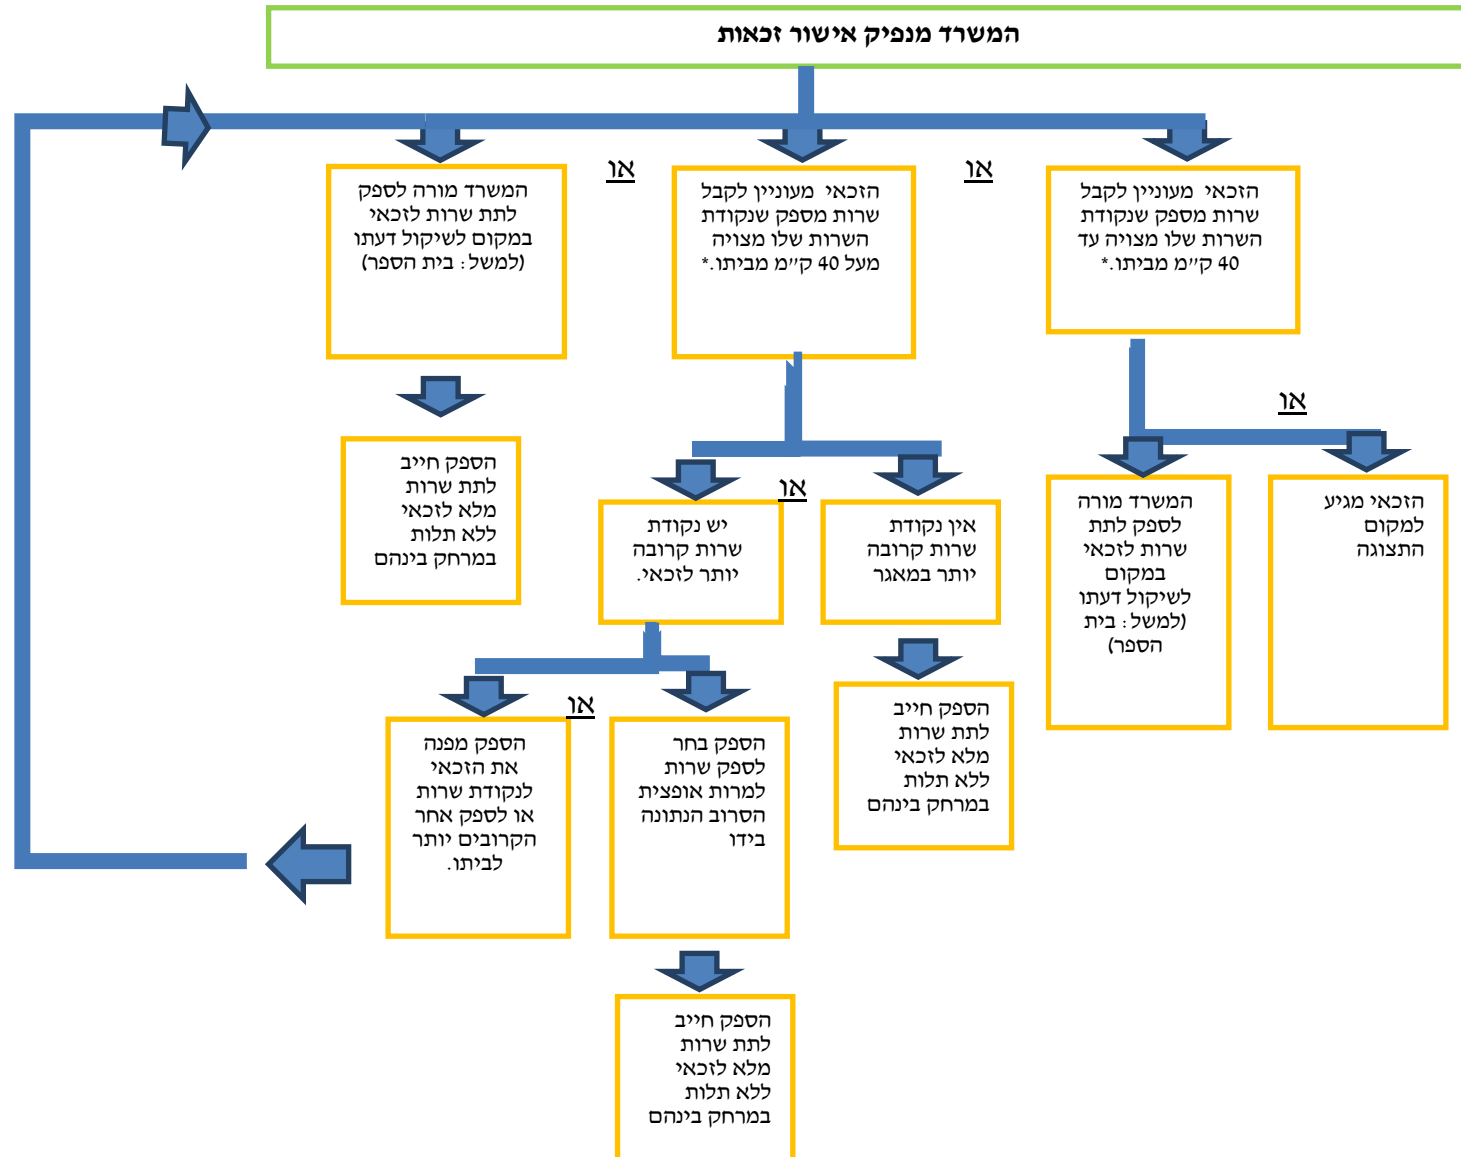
המשרד מנפיק אישור זכאות

הזכאי מעוניין לקבל שרות מספק שנקודת השרות שלו מצויה עד 40 ק״מ מביתו.*

או

הזכאי מעוניין לקבל שרות מספק שנקודת השרות שלו מצויה מעל 40 ק״מ מביתו.*

או

המשרד מורה לספק לתת שרות לזכאי במקום לשיקול דעתו (למשל: בית הספר)

או

הזכאי מגיע למקום התצוגה

המשרד מורה לספק לתת שרות לזכאי במקום לשיקול דעתו (למשל: בית הספר)

אין נקודת שרות קרובה יותר במאגר

או

יש נקודת שרות קרובה יותר לזכאי.

הספק חייב לתת שרות מלא לזכאי ללא תלות במרחק בינהם

הספק חייב לתת שרות מלא לזכאי ללא תלות במרחק בינהם

הספק בחר לספק שרות למרות אופציית הסרוב הנתונה בידו

או

הספק מפנה את הזכאי לנקודת שרות או לספק אחר הקרובים יותר לביתו.

הספק חייב לתת שרות מלא לזכאי ללא תלות במרחק בינהם